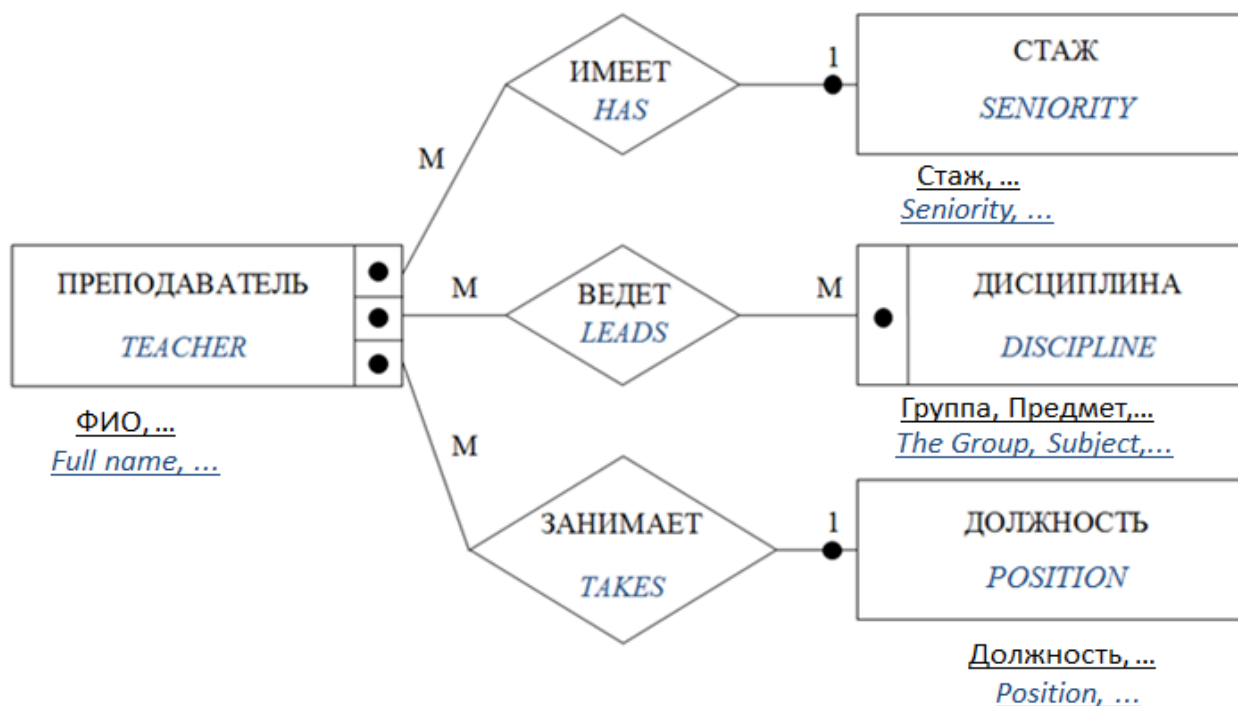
ИМЕЕТ
HAS

1

СТАЖ
SENIORITY

Стаж, ...
Seniority, ...

M

ПРЕПОДАВАТЕЛЬ
TEACHER

M

ВЕДЕТ
LEADS

M

ДИСЦИПЛИНА
DISCIPLINE

Группа, Предмет,...
The Group, Subject,...

ФИО, ...
Full name, ...

M

ЗАНИМАЕТ
TAKES

1

ДОЛЖНОСТЬ
POSITION

Должность, ...
Position, ...